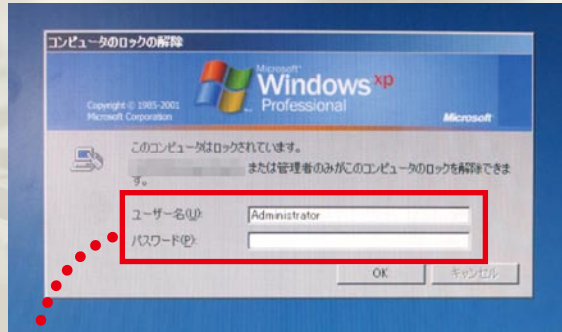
コンピュータのロックの解除

Microsoft
Windows xp
Professional

Copyright © 1985-2001
Microsoft Corporation

Microsoft

このコンピュータはロックされています。

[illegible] または管理者のみがこのコンピュータのロックを解除できます。

ユーザー名(U): Administrator
パスワード(P):

OK
キャンセル